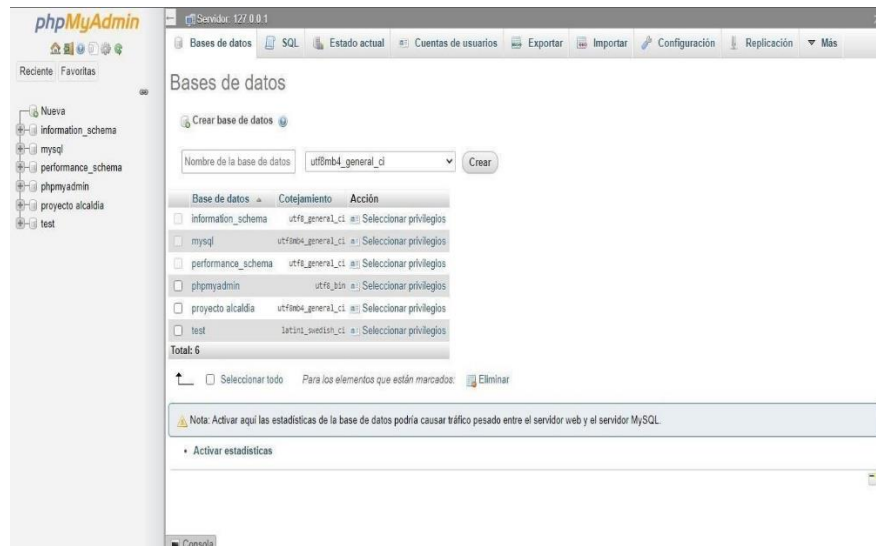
phpMyAdmin

Reciente Favoritas

Nueva
information_schema
mysql
performance_schema
phpmyadmin
proyecto alcaldia
test

Servidor: 127.0.0.1

Bases de datos | SQL | Estado actual | Cuentas de usuarios | Exportar | Importar | Configuración | Replicación | Más

Bases de datos

Crear base de datos

Nombre de la base de datos | utf8mb4_general_ci | Crear

| Base de datos | Cotejamiento | Acción |
|---|---|---|
| information_schema | utf8_general_ci | Seleccionar privilegios |
| mysql | utf8mb4_general_ci | Seleccionar privilegios |
| performance_schema | utf8_general_ci | Seleccionar privilegios |
| phpmyadmin | utf8_bin | Seleccionar privilegios |
| proyecto alcaldia | utf8mb4_general_ci | Seleccionar privilegios |
| test | latin1_swedish_ci | Seleccionar privilegios |

Total: 6

Seleccionar todo   Para los elementos que están marcados:   Eliminar

Nota: Activar aquí las estadísticas de la base de datos podría causar tráfico pesado entre el servidor web y el servidor MySQL.

• Activar estadísticas

Consola